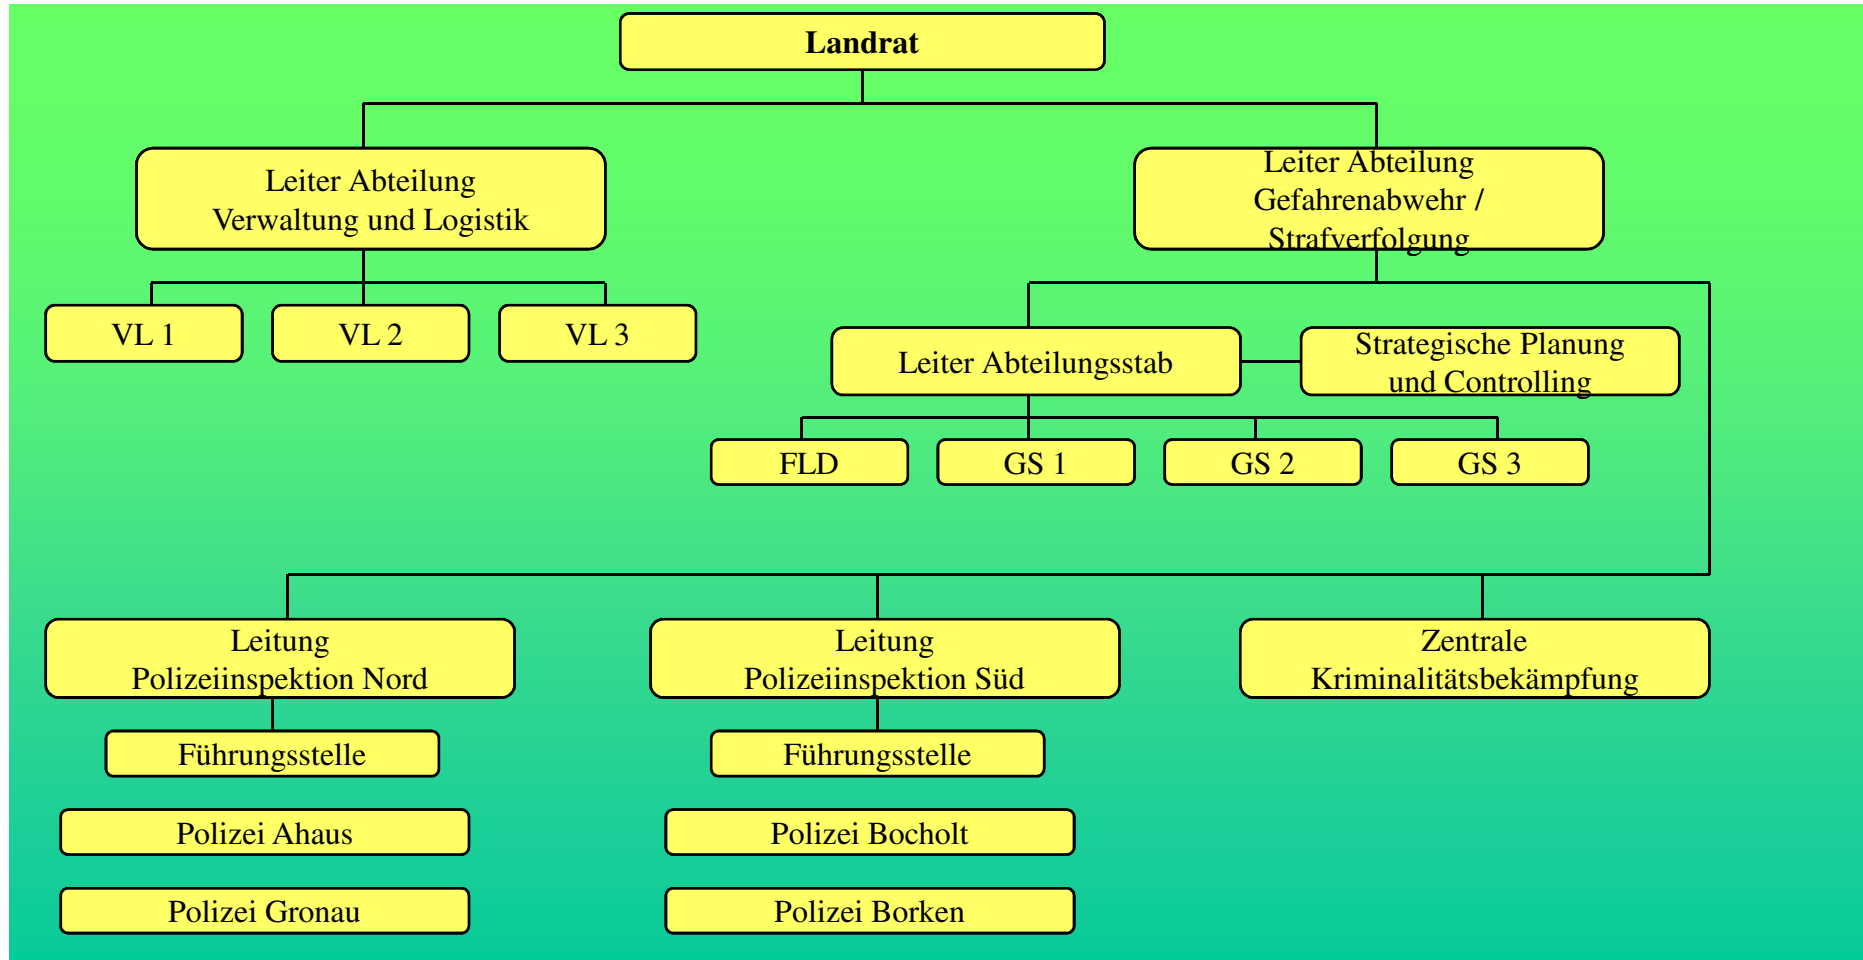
Landrat

Leiter Abteilung Verwaltung und Logistik

Leiter Abteilung Gefahrenabwehr / Strafverfolgung

VL 1

VL 2

VL 3

Leiter Abteilungsstab

Strategische Planung und Controlling

FLD

GS 1

GS 2

GS 3

Leitung Polizeiinspektion Nord

Leitung Polizeiinspektion Süd

Zentrale Kriminalitätsbekämpfung

Führungsstelle

Führungsstelle

Polizei Ahaus

Polizei Bocholt

Polizei Gronau

Polizei Borken